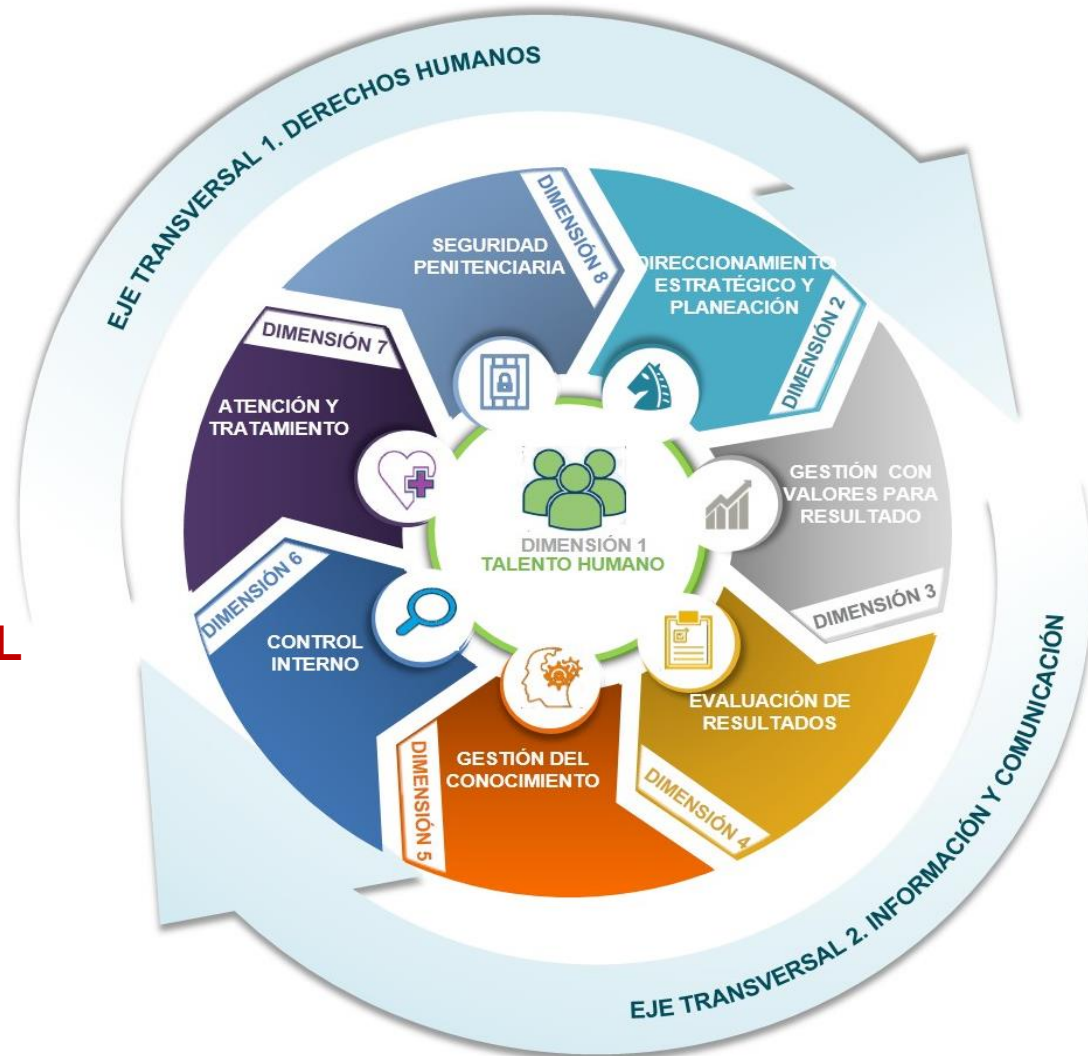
EJE TRANSVERSAL 1. DERECHOS HUMANOS

DIMENSIÓN 8
SEGURIDAD PENITENCIARIA

DIRECCIONAMIENTO ESTRATÉGICO Y PLANEACIÓN
DIMENSIÓN 2

DIMENSIÓN 7
ATENCIÓN Y TRATAMIENTO

GESTIÓN CON VALORES PARA RESULTADO
DIMENSIÓN 3

DIMENSIÓN 1
TALENTO HUMANO

DIMENSIÓN 6
CONTROL INTERNO

EVALUACIÓN DE RESULTADOS
DIMENSIÓN 4

GESTIÓN DEL CONOCIMIENTO
DIMENSIÓN 5

L

EJE TRANSVERSAL 2. INFORMACIÓN Y COMUNICACIÓN